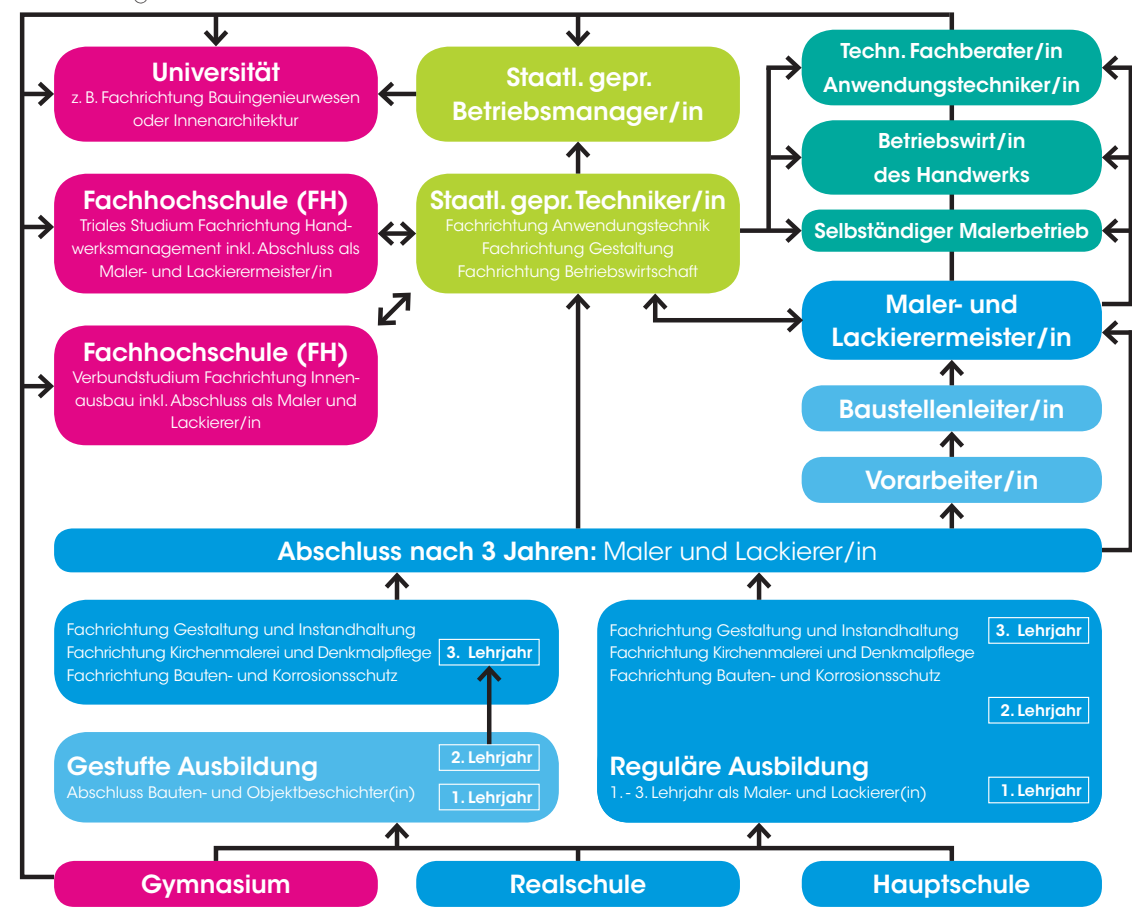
Universität
z. B. Fachrichtung Bauingenieurwesen oder Innenarchitektur

Staatl. gepr. Betriebsmanager/in

Techn. Fachberater/in Anwendungstechniker/in

Betriebswirt/in des Handwerks

Selbständiger Malerbetrieb

Fachhochschule (FH)
Triales Studium Fachrichtung Handwerksmanagement inkl. Abschluss als Maler- und Lackierermeister/in

Staatl. gepr. Techniker/in
Fachrichtung Anwendungstechnik
Fachrichtung Gestaltung
Fachrichtung Betriebswirtschaft

Maler- und Lackierermeister/in

Fachhochschule (FH)
Verbundstudium Fachrichtung Innenausbau inkl. Abschluss als Maler und Lackierer/in

Baustellenleiter/in

Vorarbeiter/in

Abschluss nach 3 Jahren: Maler und Lackierer/in

Fachrichtung Gestaltung und Instandhaltung
Fachrichtung Kirchenmalerei und Denkmalpflege
Fachrichtung Bauten- und Korrosionsschutz
3. Lehrjahr

Gestufte Ausbildung
Abschluss Bauten- und Objektbeschichter(in)
2. Lehrjahr
1. Lehrjahr

Fachrichtung Gestaltung und Instandhaltung
Fachrichtung Kirchenmalerei und Denkmalpflege
Fachrichtung Bauten- und Korrosionsschutz
3. Lehrjahr
2. Lehrjahr

Reguläre Ausbildung
1. - 3. Lehrjahr als Maler- und Lackierer(in)
1. Lehrjahr

Gymnasium

Realschule

Hauptschule